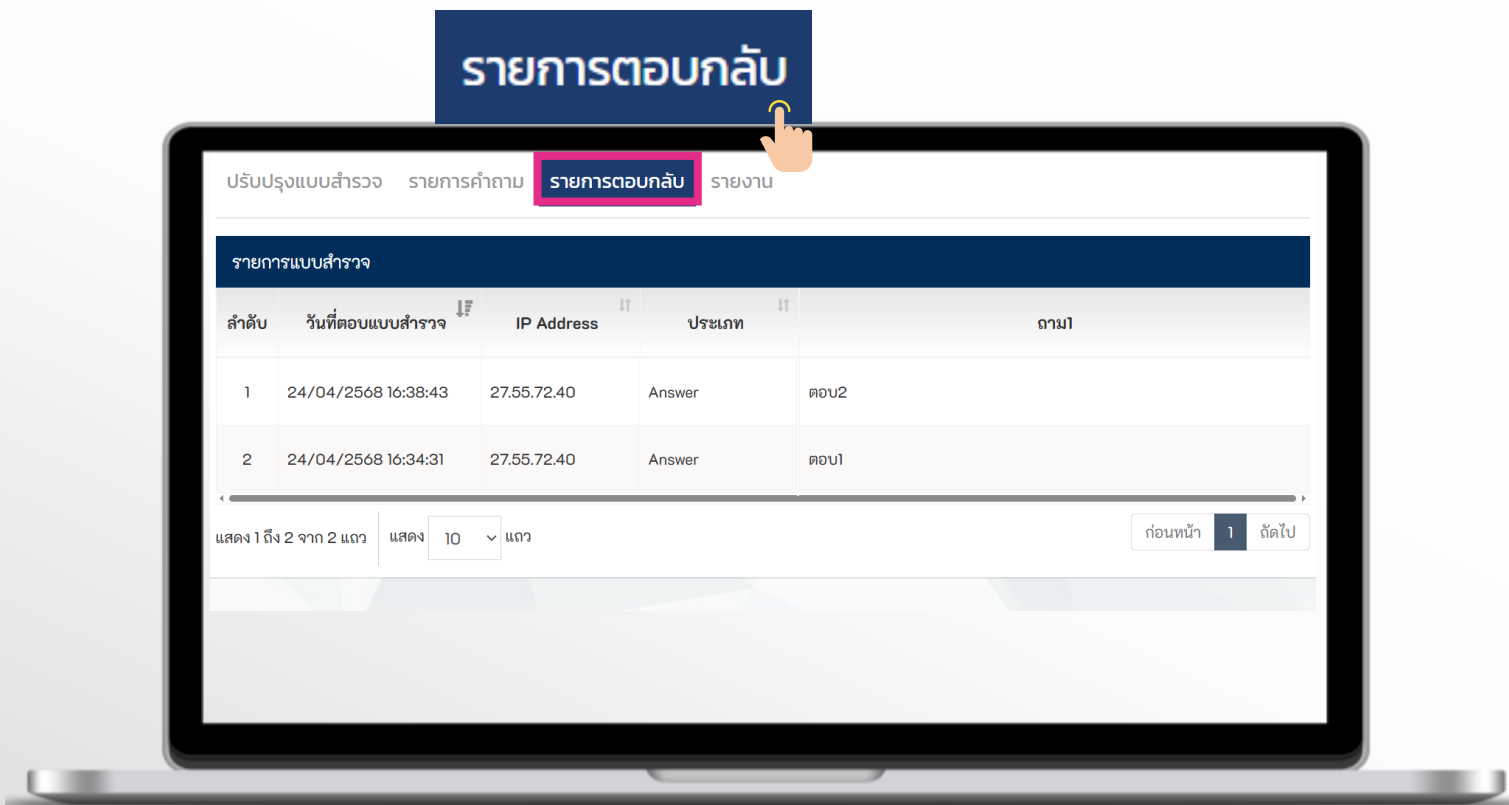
รายการตอบกลับ

ปรับปรุงแบบสำรวจ รายการคำถาม รายการตอบกลับ รายงาน

รายการแบบสำรวจ

| ลำดับ | วันที่ตอบแบบสำรวจ | IP Address | ประเภท | ถาม1 |
|---|---|---|---|---|
| 1 | 24/04/2568 16:38:43 | 27.55.72.40 | Answer | ตอบ2 |
| 2 | 24/04/2568 16:34:31 | 27.55.72.40 | Answer | ตอบ1 |

แสดง 1 ถึง 2 จาก 2 แถว แสดง 10 แถว

ก่อนหน้า 1 ถัดไป